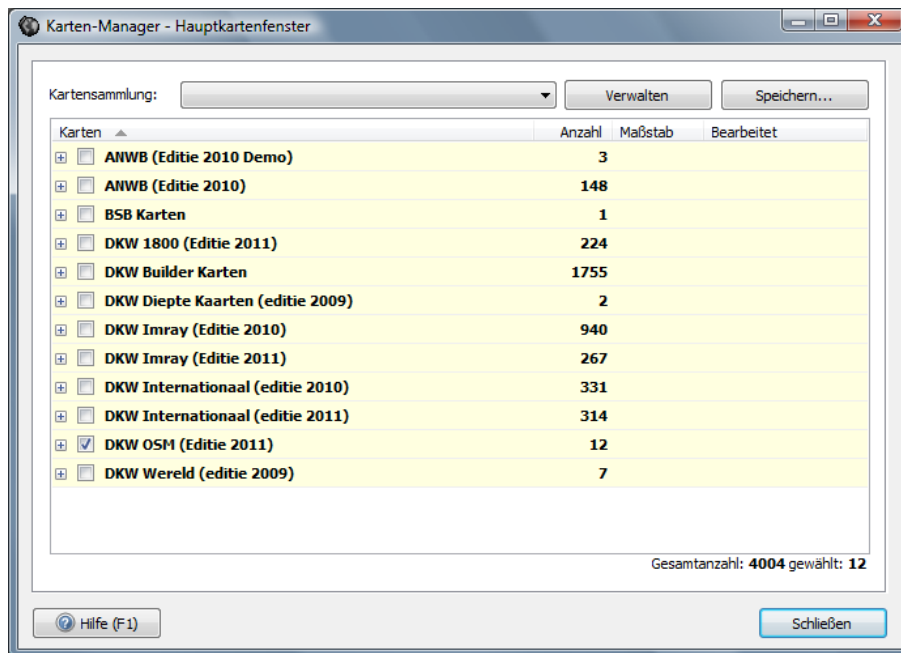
Karten-Manager - Hauptkartenfenster

Kartensammlung:

Verwalten

Speichern...

| Karten | Anzahl | Maßstab | Bearbeitet |
|---|---|---|---|
| ANWB (Editie 2010 Demo) | 3 | | |
| ANWB (Editie 2010) | 148 | | |
| BSB Karten | 1 | | |
| DKW 1800 (Editie 2011) | 224 | | |
| DKW Builder Karten | 1755 | | |
| DKW Diepte Kaarten (editie 2009) | 2 | | |
| DKW Imray (Editie 2010) | 940 | | |
| DKW Imray (Editie 2011) | 267 | | |
| DKW Internationaal (editie 2010) | 331 | | |
| DKW Internationaal (editie 2011) | 314 | | |
| DKW OSM (Editie 2011) | 12 | | |
| DKW Wereld (editie 2009) | 7 | | |

Gesamtanzahl: 4004 gewählt: 12

Hilfe (F1)

Schließen